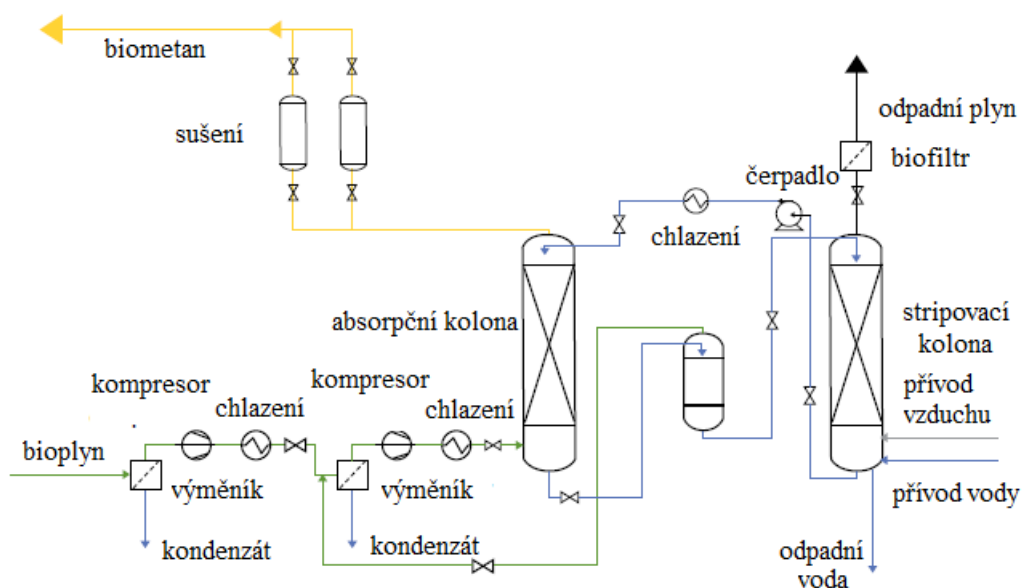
biometan

sušení

odpadní plyn

biofiltr

čerpadlo

chlazení

absorpční kolona

stripovací kolona

kompresor

kompresor

chlazení

chlazení

přívod vzduchu

bioplyn

výměník

výměník

přívod vody

kondenzát

kondenzát

odpadní voda